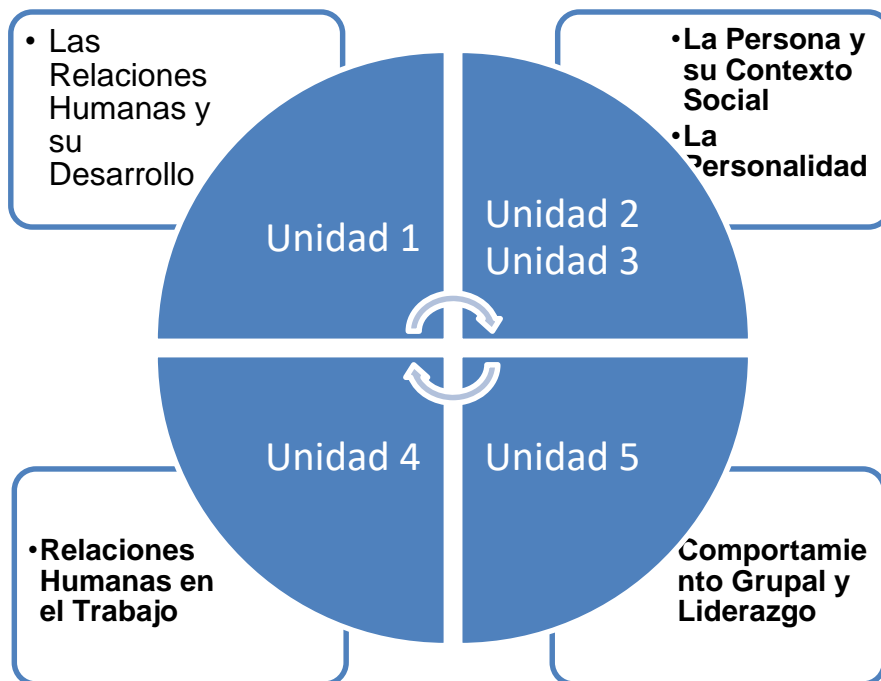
• Las Relaciones Humanas y su Desarrollo

• La Persona y su Contexto Social
• La Personalidad

Unidad 1

Unidad 2
Unidad 3

Unidad 4

Unidad 5

• Relaciones Humanas en el Trabajo

Comportamiento Grupal y Liderazgo